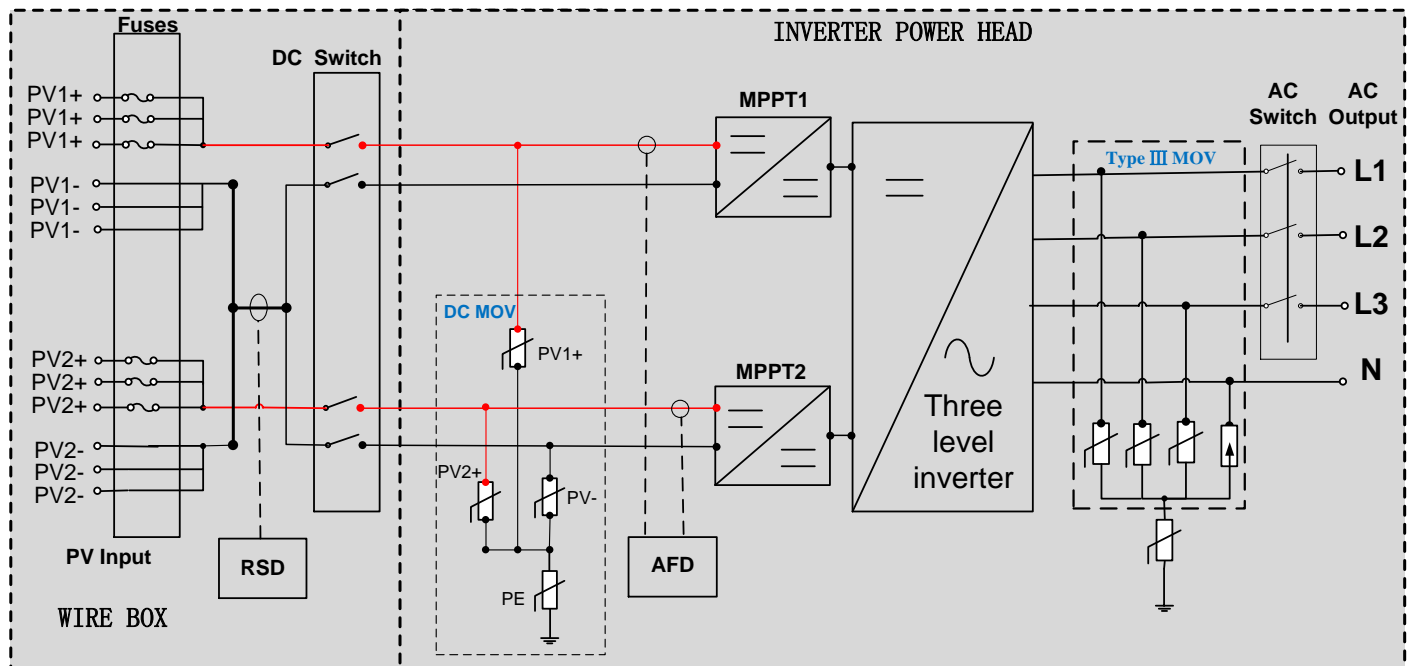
Fuses

DC Switch

INVERTER POWER HEAD

PV1+
PV1+
PV1+
PV1-
PV1-
PV1-

PV2+
PV2+
PV2+
PV2-
PV2-
PV2-

PV Input

RSD

WIRE BOX

DC MOV

PV1+

PV2+

PV-

PE

AFD

MPPT1

MPPT2

Three level inverter

Type Ⅲ MOV

AC Switch

AC Output

L1
L2
L3
N